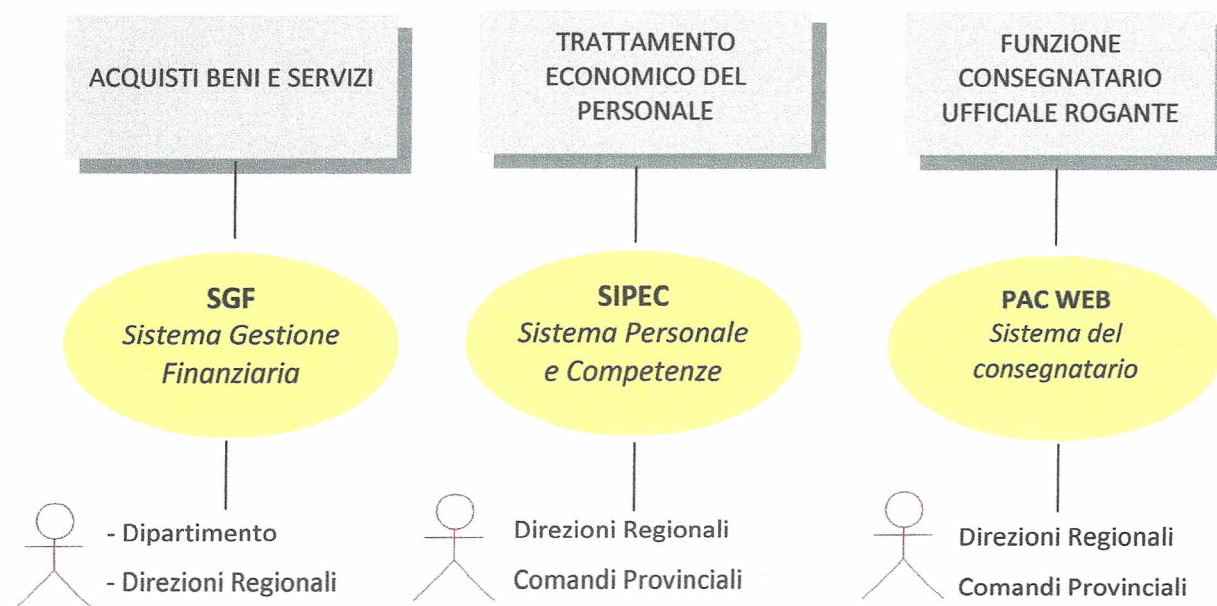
ACQUISTI BENI E SERVIZI

SGF
Sistema Gestione Finanziaria

- Dipartimento
- Direzioni Regionali

TRATTAMENTO ECONOMICO DEL PERSONALE

SIPEC
Sistema Personale e Competenze

Direzioni Regionali
Comandi Provinciali

FUNZIONE CONSEGNATARIO UFFICIALE ROGANTE

PAC WEB
Sistema del consegnatario

Direzioni Regionali
Comandi Provinciali